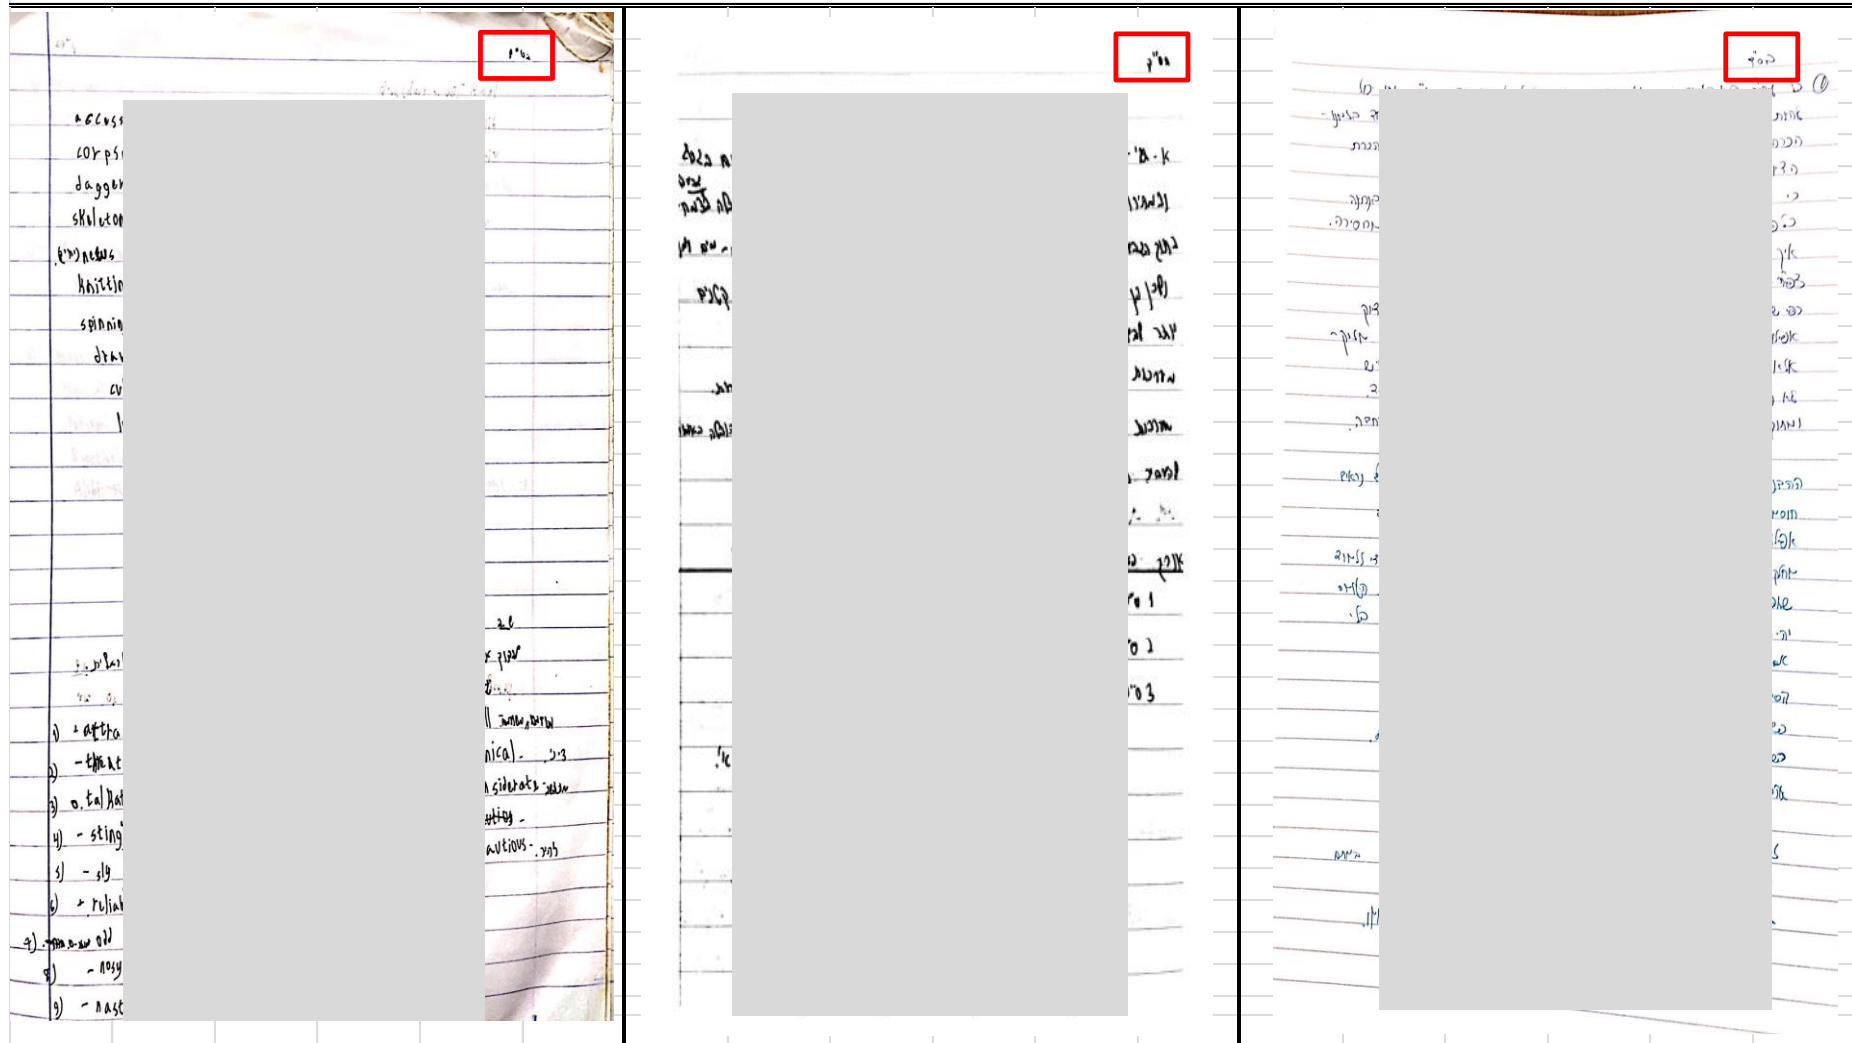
בס"ד

accuse
corpse
dagger
skeleton
news (חדשות)
knittin
spinnin
drav
cu

1) + attra
2) - threat
3) o. tal Nat
4) - sting
5) - sly
6) + relial
7) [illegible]
8) - nosy
9) - nast

nical.
nsiderate
ating.
autious.

בס"ד

א.מ'-א
נמצאו
בעץ
ישן
עזר
מדות
מדבר
למשל
אינן
1
2
3

בס"ד

①
אחות
הכרה
הדו
כ
כפ
איך
לפי
כפ
אפשר
אז
אז
ומנוח
הכן
חוסר
אפ
יחיד
שמ
יר
אצ
קש
כ
כ
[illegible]